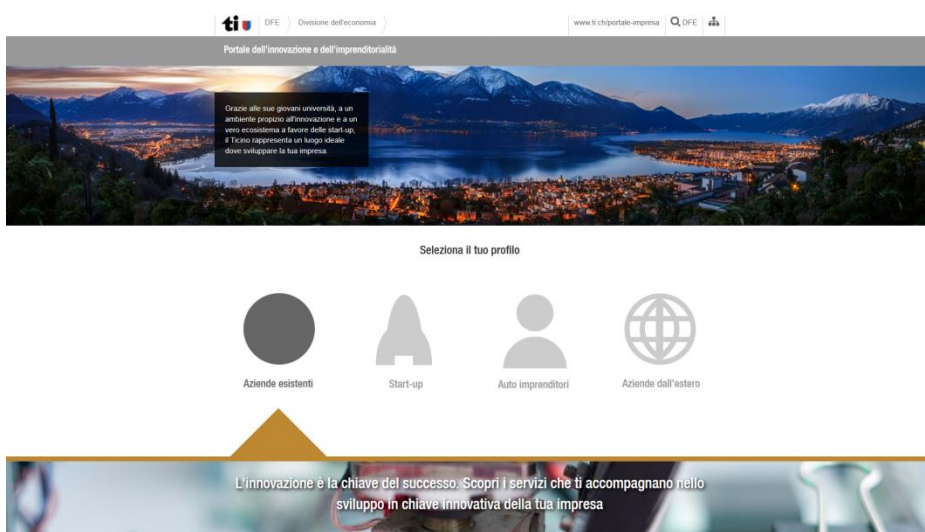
ti DFE Divisione dell'economia www.ti.ch/portale-impresa DFE

Portale dell'innovazione e dell'imprenditorialità

Grazie alle sue giovani università, a un ambiente propizio all'innovazione e a un vero ecosistema a favore delle start-up, il Ticino rappresenta un luogo ideale dove sviluppare la tua impresa.

Seleziona il tuo profilo

Aziende esistenti

Start-up

Auto imprenditori

Aziende dall'estero

L'innovazione è la chiave del successo. Scopri i servizi che ti accompagnano nello sviluppo in chiave innovativa della tua impresa